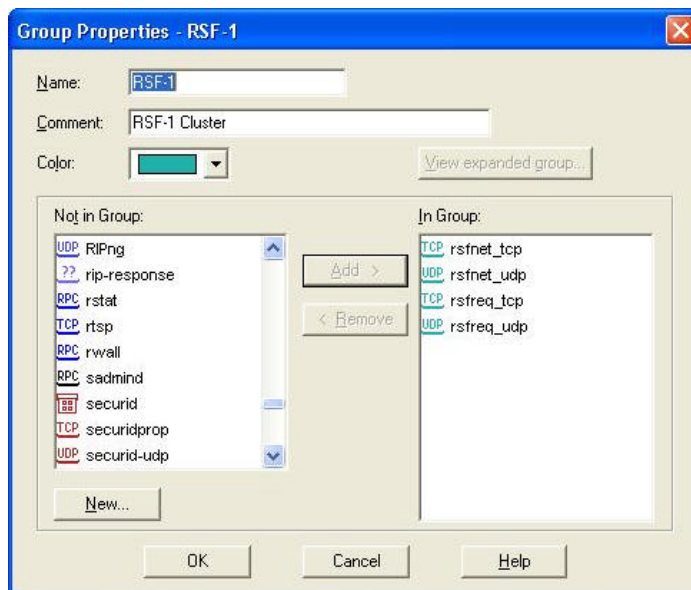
Group Properties - RSF-1

Name: RSF-1

Comment: RSF-1 Cluster

Color:

View expanded group...

Not in Group:

UDP RIPng
?? rip-response
RPC rstat
TCP rtsp
RPC rwall
RPC sadmind
securid
TCP securidprop
UDP securid-udp

Add >

< Remove

In Group:

TCP rsfnet_tcp
UDP rsfnet_udp
TCP rsfreq_tcp
UDP rsfreq_udp

New...

OK

Cancel

Help